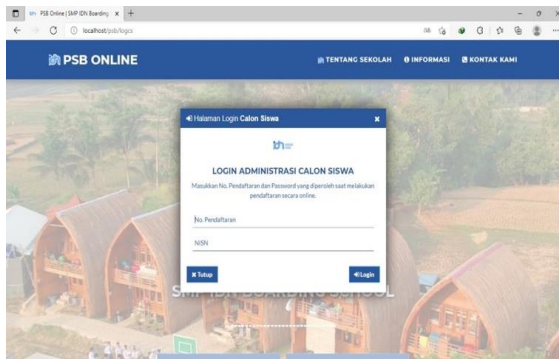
PSB Online | SMP IDN Boarding ×

localhost/psb/login

PSB ONLINE

TENTANG SEKOLAH INFORMASI KONTAK KAMI

Halaman Login Calon Siswa ×

LOGIN ADMINISTRASI CALON SISWA

Masukkan No. Pendaftaran dan Password yang diperoleh saat melakukan pendaftaran secara online.

No. Pendaftaran

NISN

Tutup

Login

SMP IDN BOARDING SCHOOL